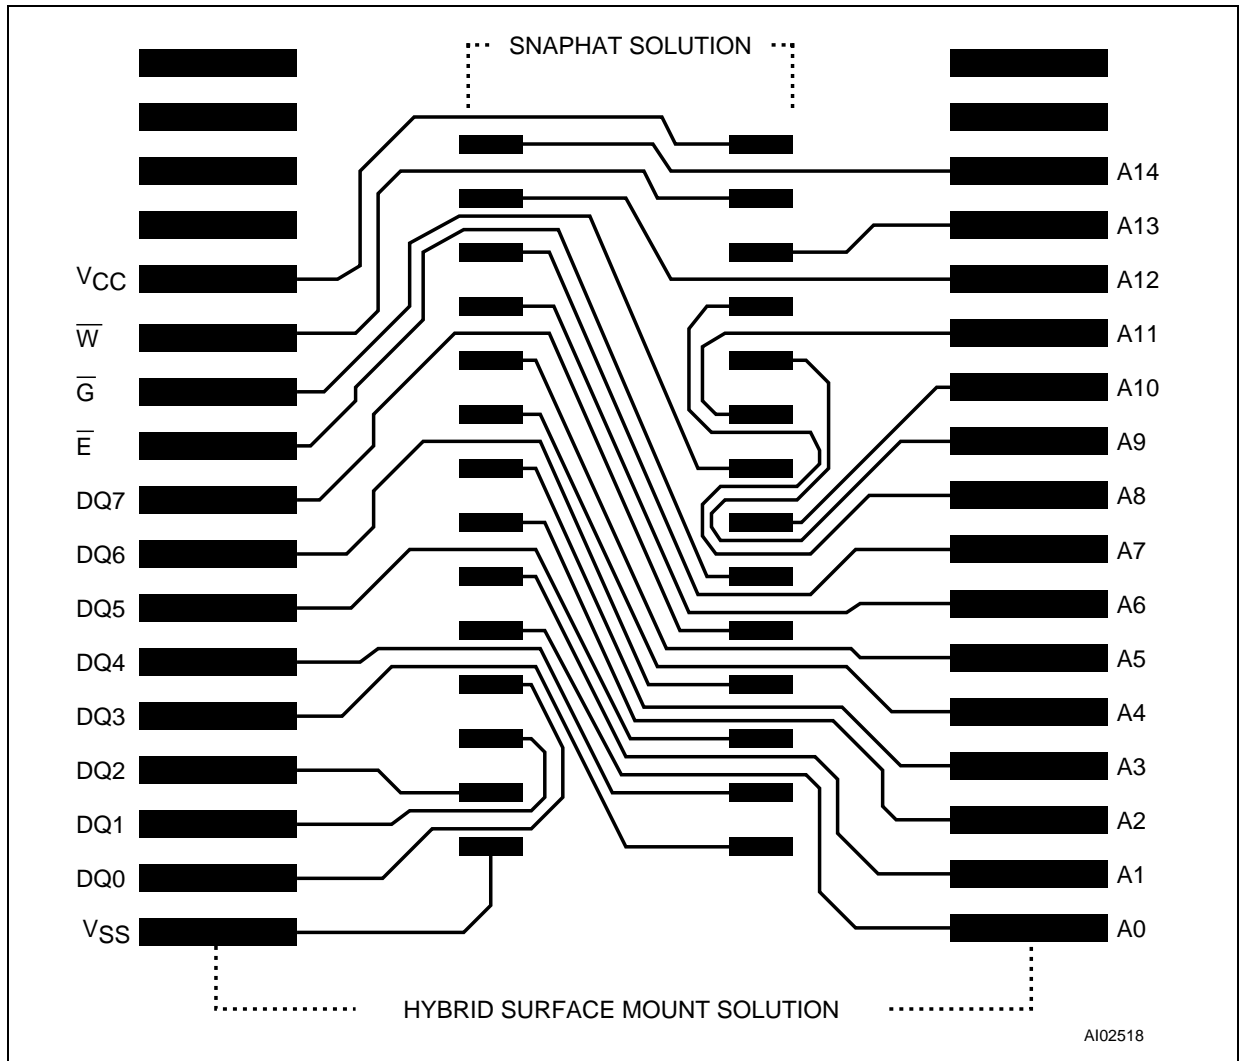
SNAPHAT SOLUTION

$V_{CC}$
$\overline{W}$
$\overline{G}$
$\overline{E}$
DQ7
DQ6
DQ5
DQ4
DQ3
DQ2
DQ1
DQ0
$V_{SS}$

A14
A13
A12
A11
A10
A9
A8
A7
A6
A5
A4
A3
A2
A1
A0

HYBRID SURFACE MOUNT SOLUTION

AI02518